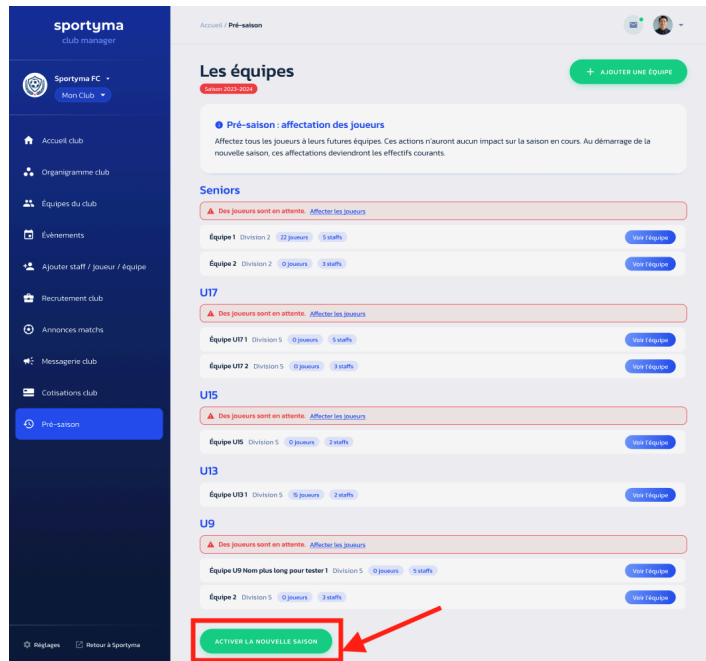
sportyma
club manager

Sportyma FC
Mon Club

Accueil club
Organigramme club
Équipes du club
Évènements
Ajouter staff / Joueur / équipe
Recrutement club
Annonces matchs
Messagerie club
Cotisations club
Pré-saison

Réglages
Retour à Sportyma

Accueil / Pré-saison

Les équipes
Saison 2023-2024

+ AJOUTER UNE ÉQUIPE

Pré-saison : affectation des joueurs
Affectez tous les joueurs à leurs futures équipes. Ces actions n'auront aucun impact sur la saison en cours. Au démarrage de la nouvelle saison, ces affectations deviendront les effectifs courants.

Seniors
Des joueurs sont en attente. Affecter les joueurs
Équipe 1 Division 2 22 joueurs 5 staffs Voir l'équipe
Équipe 2 Division 2 0 joueurs 3 staffs Voir l'équipe

U17
Des joueurs sont en attente. Affecter les joueurs
Équipe U17 1 Division 5 0 joueurs 5 staffs Voir l'équipe
Équipe U17 2 Division 5 0 joueurs 3 staffs Voir l'équipe

U15
Des joueurs sont en attente. Affecter les joueurs
Équipe U15 Division 5 0 joueurs 2 staffs Voir l'équipe

U13
Équipe U13 1 Division 5 15 joueurs 2 staffs Voir l'équipe

U9
Des joueurs sont en attente. Affecter les joueurs
Équipe U9 Nom plus long pour tester 1 Division 5 0 joueurs 5 staffs Voir l'équipe
Équipe 2 Division 5 0 joueurs 3 staffs Voir l'équipe

ACTIVER LA NOUVELLE SAISON